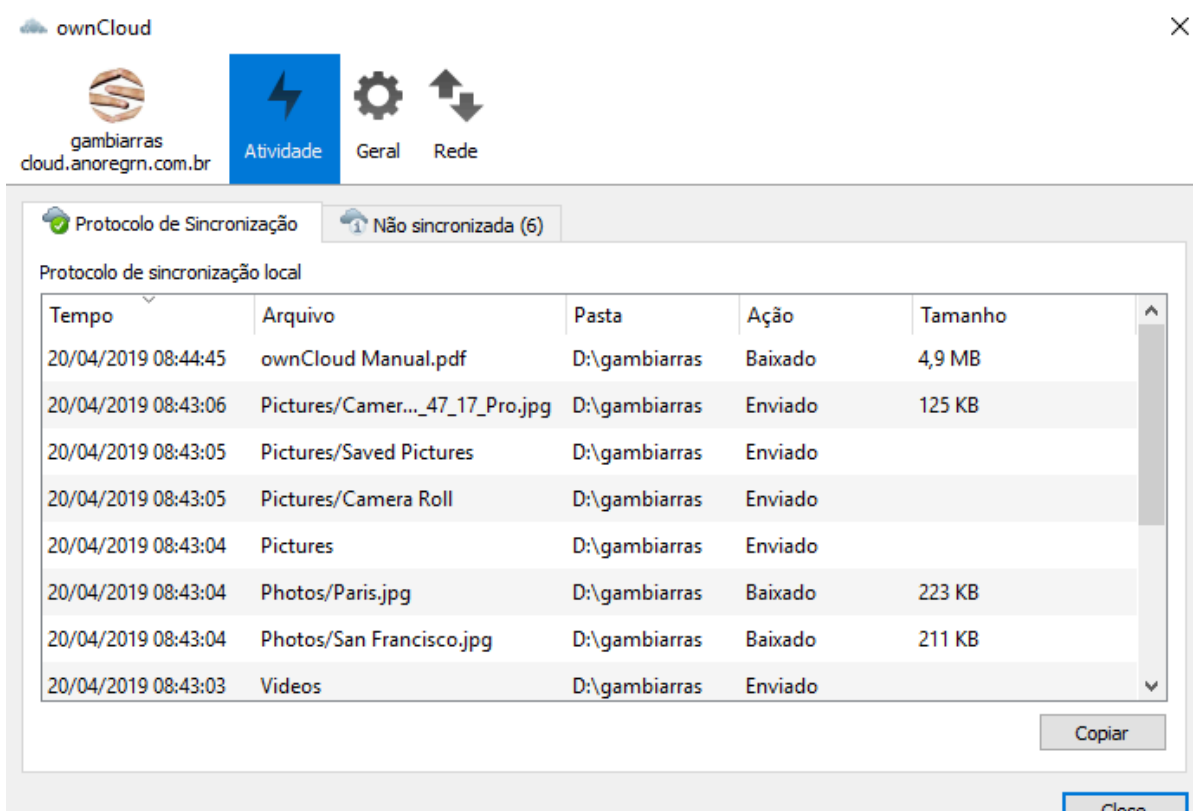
ownCloud

gambiarras
cloud.anoregrn.com.br

Atividade

Geral

Rede

Protocolo de Sincronização

Não sincronizada (6)

Protocolo de sincronização local

| Tempo | Arquivo | Pasta | Ação | Tamanho |
|---|---|---|---|---|
| 20/04/2019 08:44:45 | ownCloud Manual.pdf | D:\gambiarras | Baixado | 4,9 MB |
| 20/04/2019 08:43:06 | Pictures/Camer..._47_17_Pro.jpg | D:\gambiarras | Enviado | 125 KB |
| 20/04/2019 08:43:05 | Pictures/Saved Pictures | D:\gambiarras | Enviado | |
| 20/04/2019 08:43:05 | Pictures/Camera Roll | D:\gambiarras | Enviado | |
| 20/04/2019 08:43:04 | Pictures | D:\gambiarras | Enviado | |
| 20/04/2019 08:43:04 | Photos/Paris.jpg | D:\gambiarras | Baixado | 223 KB |
| 20/04/2019 08:43:04 | Photos/San Francisco.jpg | D:\gambiarras | Baixado | 211 KB |
| 20/04/2019 08:43:03 | Videos | D:\gambiarras | Enviado | |

Copiar

Close